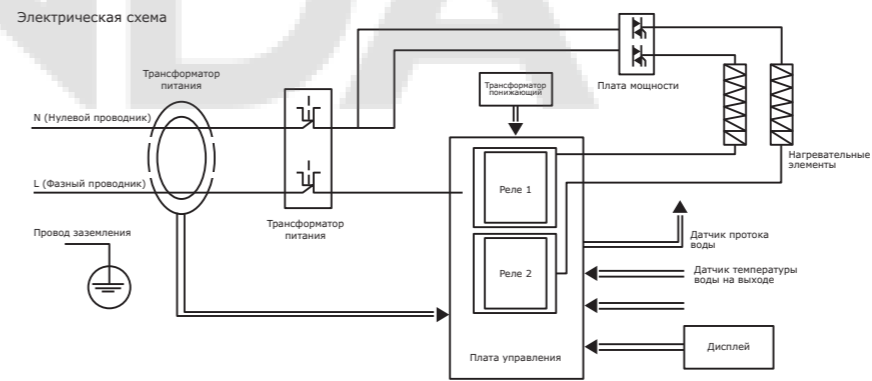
Электрическая схема

Трансформатор питания

Трансформатор понижающий

Плата мощности

N (Нулевой проводник)

L (Фазный проводник)

Провод заземления

Трансформатор питания

Реле 1

Реле 2

Нагревательные элементы

Датчик протока воды

Датчик температуры воды на выходе

Дисплей

Плата управления